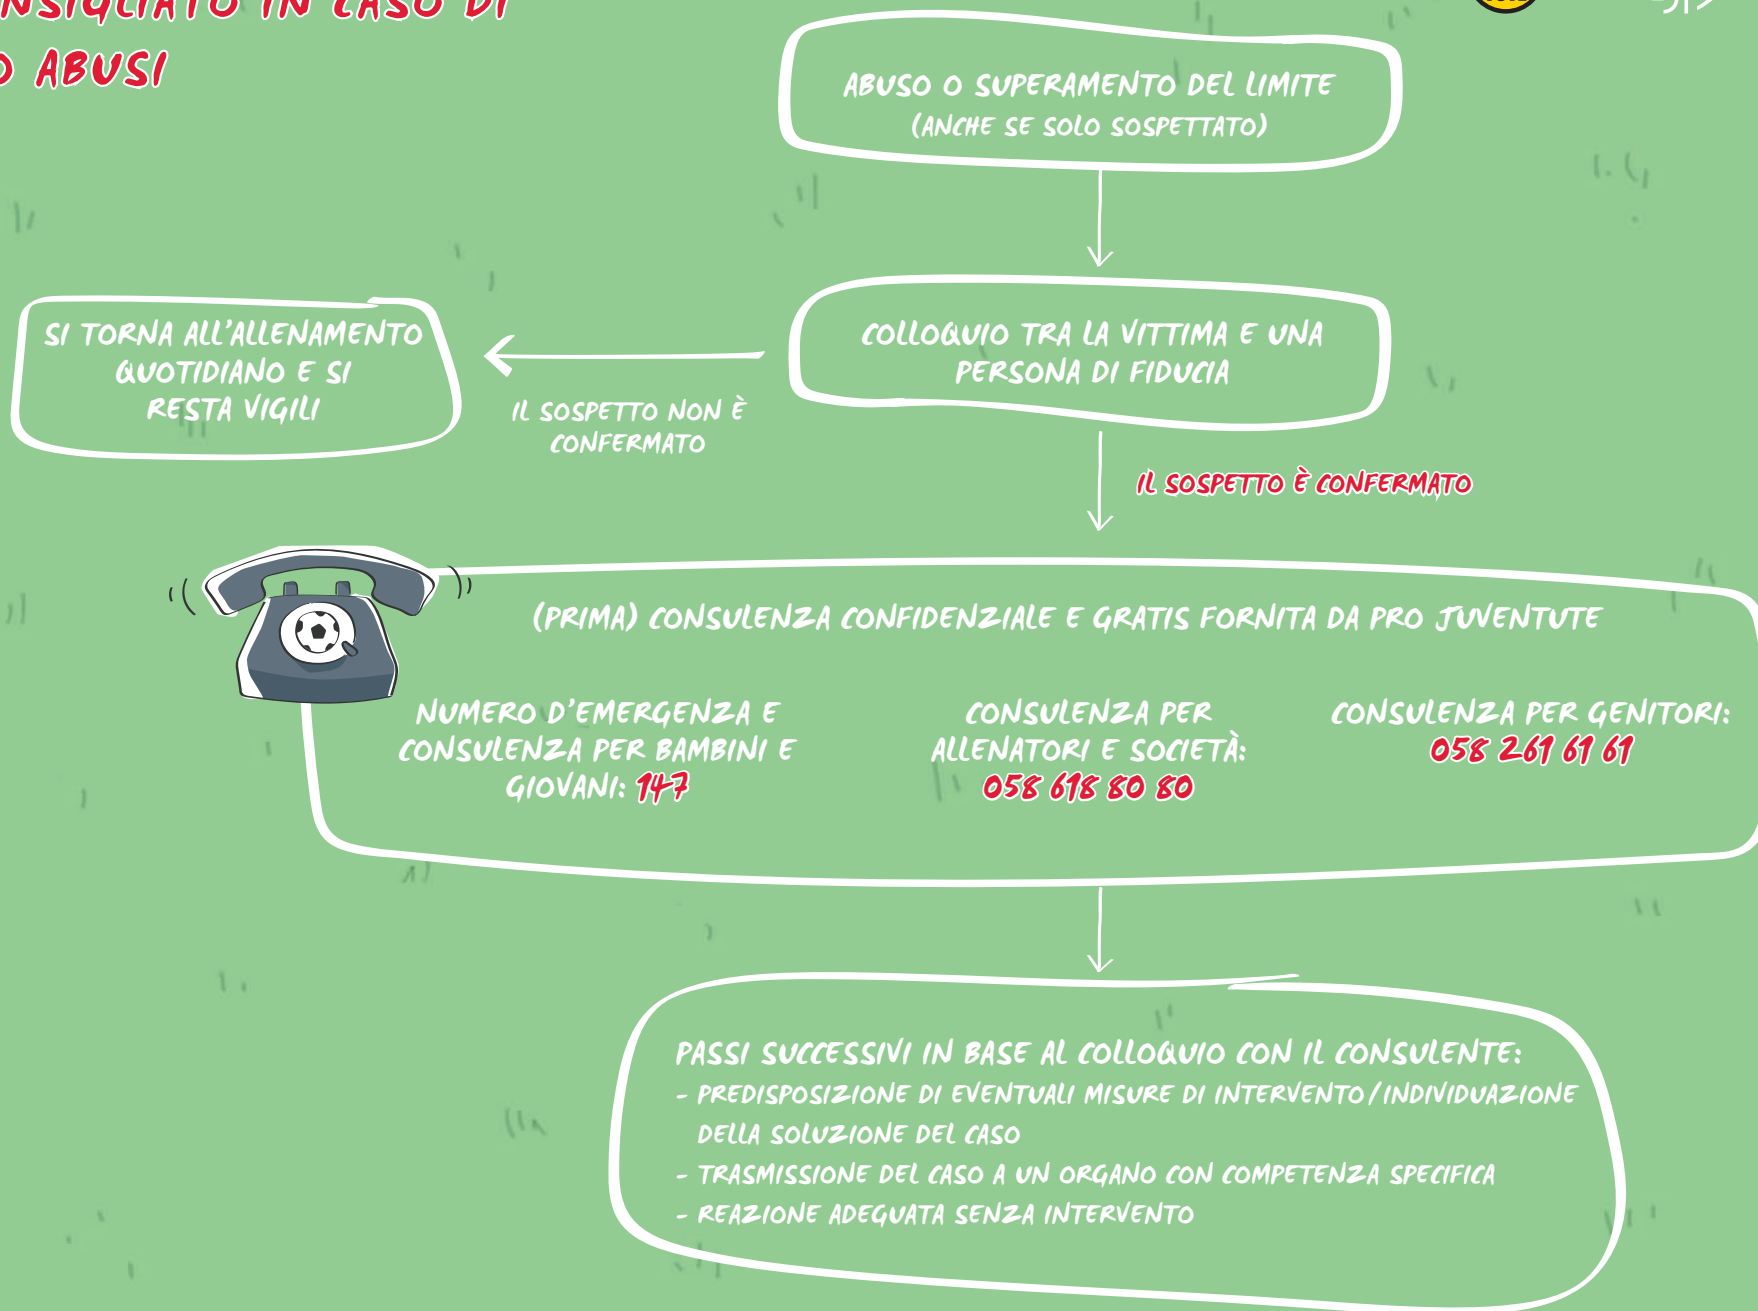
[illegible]NSIGLIATO IN CASO DI
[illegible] ABUSI

ABUSO O SUPERAMENTO DEL LIMITE
(ANCHE SE SOLO SOSPETTATO)

COLLOQUIO TRA LA VITTIMA E UNA PERSONA DI FIDUCIA

SI TORNA ALL'ALLENAMENTO QUOTIDIANO E SI RESTA VIGILI

IL SOSPETTO NON È CONFERMATO

IL SOSPETTO È CONFERMATO

(PRIMA) CONSULENZA CONFIDENZIALE E GRATIS FORNITA DA PRO JUVENTUTE

NUMERO D'EMERGENZA E CONSULENZA PER BAMBINI E GIOVANI: 147

CONSULENZA PER ALLENATORI E SOCIETÀ: 058 618 80 80

CONSULENZA PER GENITORI: 058 261 61 61

PASSI SUCCESSIVI IN BASE AL COLLOQUIO CON IL CONSULENTE:
- PREDISPOSIZIONE DI EVENTUALI MISURE DI INTERVENTO/INDIVIDUAZIONE DELLA SOLUZIONE DEL CASO
- TRASMISSIONE DEL CASO A UN ORGANO CON COMPETENZA SPECIFICA
- REAZIONE ADEGUATA SENZA INTERVENTO